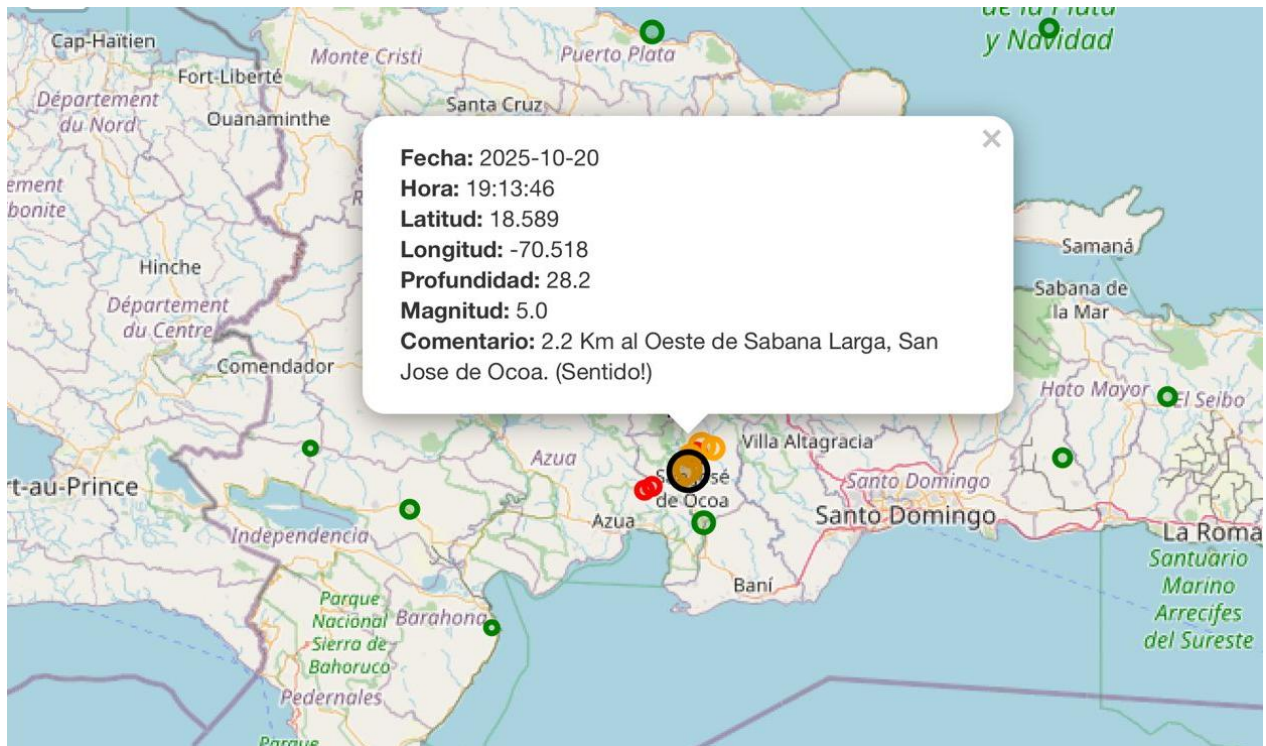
de la Plata
y Navidad

Cap-Haïtien
Monte Cristi
Puerto Plata
Fort-Liberté
Département du Nord
Ouanaminthe
Santa Cruz

×
**Fecha:** 2025-10-20
**Hora:** 19:13:46
**Latitud:** 18.589
**Longitud:** -70.518
**Profundidad:** 28.2
**Magnitud:** 5.0
**Comentario:** 2.2 Km al Oeste de Sabana Larga, San Jose de Ocoa. (Sentido!)

ement
bonite
R
Hinche
Département du Centre
Comendador
Samaná
Sabana de la Mar
Hato Mayor
El Seibo
Villa Altagracia
Azua
San José de Ocoa
rt-au-Prince
Santo Domingo
Santo Domingo
Azua
Independencia
La Roma
Santuario Marino Arrecifes del Sureste
Baní
Parque Nacional Sierra de Bahoruco
Barahona
Pedernales
Parque